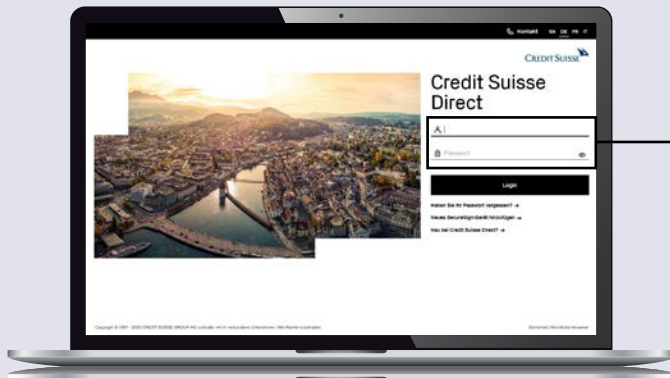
Kontakt EN DE FR IT

CREDIT SUISSE

Credit Suisse Direct

Passwort

Login

Haben Sie Ihr Passwort vergessen? →

Neues SecureSign-Gerät hinzufügen →

Neu bei Credit Suisse Direct? →

Copyright © 1997 - 2020 CREDIT SUISSE GROUP AG und/oder mit ihr verbundene Unternehmen. Alle Rechte vorbehalten.

Sicherheit | Rechtliche Hinweise